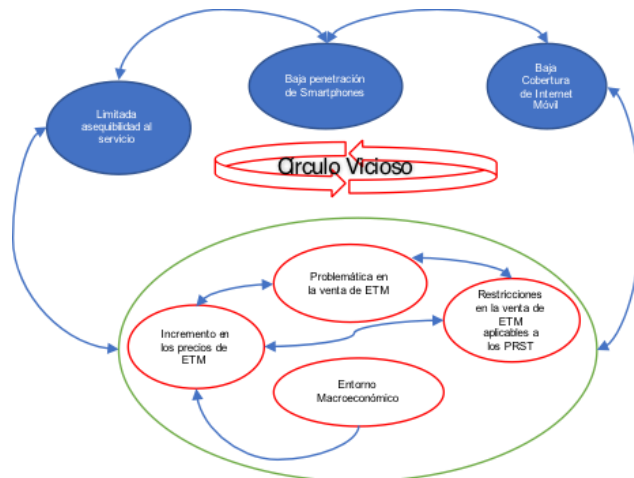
Limitada asequibilidad al servicio

Baja penetración de Smartphones

Baja Cobertura de Internet Móvil

Círculo Vicioso

Problemática en la venta de ETM

Restricciones en la venta de ETM aplicables a los PRST

Incremento en los precios de ETM

Entorno Macroeconómico